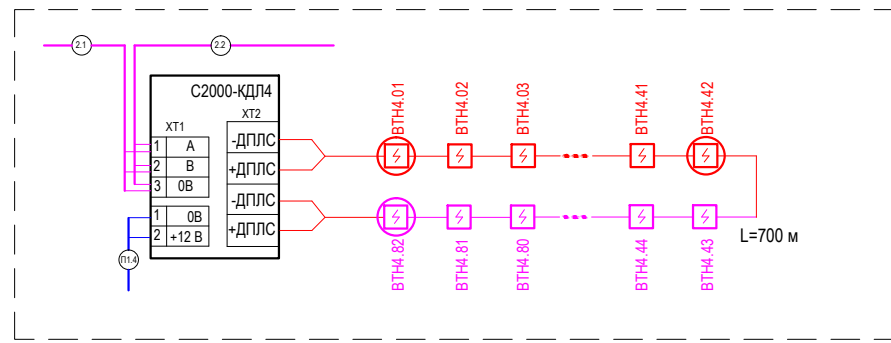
2.1

2.2

С2000-КДЛ4

ХТ1

ХТ2

| 1 | А |
|---|---|
| 2 | В |
| 3 | 0В |

| 1 | 0В |
|---|---|
| 2 | +12 В |

-ДПЛС
+ДПЛС
-ДПЛС
+ДПЛС

П1.4

ВТН4.01
ВТН4.02
ВТН4.03
ВТН4.41
ВТН4.42

ВТН4.82
ВТН4.81
ВТН4.80
ВТН4.44
ВТН4.43

L=700 м